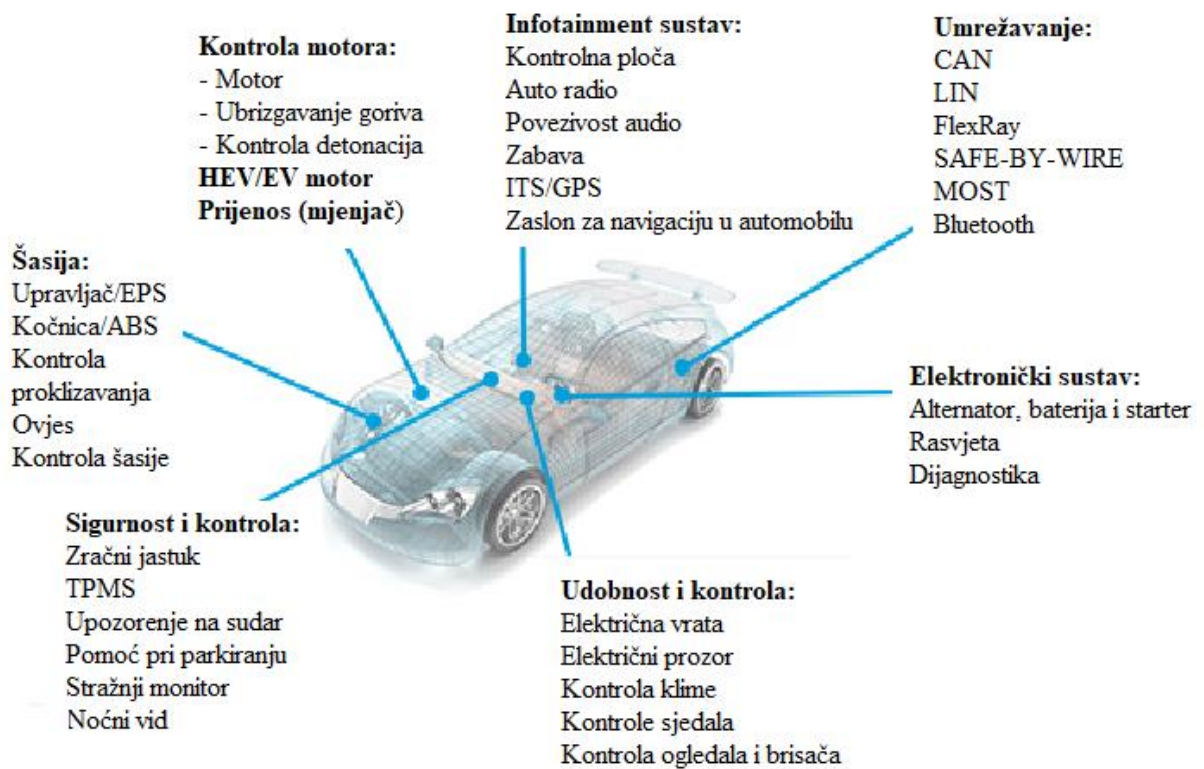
Kontrola motora:
- Motor
- Ubrizgavanje goriva
- Kontrola detonacija
HEV/EV motor
Prijenos (mjenjač)

Infotainment sustav:
Kontrolna ploča
Auto radio
Povezivost audio
Zabava
ITS/GPS
Zaslon za navigaciju u automobilu

Umrežavanje:
CAN
LIN
FlexRay
SAFE-BY-WIRE
MOST
Bluetooth

Šasija:
Upravljač/EPS
Kočnica/ABS
Kontrola proklizavanja
Ovjes
Kontrola šasije

Elektronički sustav:
Alternator, baterija i starter
Rasvjeta
Dijagnostika

Sigurnost i kontrola:
Zračni jastuk
TPMS
Upozorenje na sudar
Pomoć pri parkiranju
Stražnji monitor
Noćni vid

Udobnost i kontrola:
Električna vrata
Električni prozor
Kontrola klime
Kontrole sjedala
Kontrola ogledala i brisača